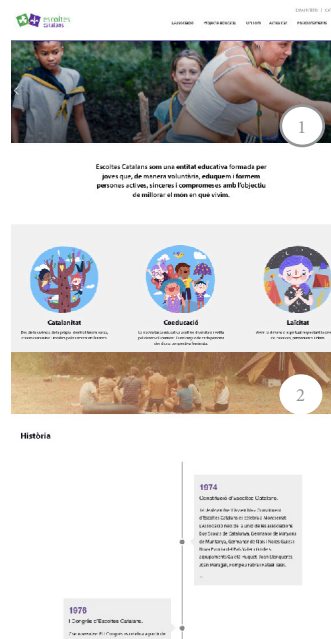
escoltes catalans

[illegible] | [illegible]

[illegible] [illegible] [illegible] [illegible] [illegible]

1

Escoltes Catalans som una entitat educativa formada per joves que, de manera voluntària, eduquem i formem persones actives, sinceres i compromeses amb l'objectiu de millorar el món en què vivim.

Catalanitat

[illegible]

Coeducació

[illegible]

Laïcitat

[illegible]

2

Història

1974

Constitució d'Escoltes Catalans.

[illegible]

1978

I Congrés d'Escoltes Catalans.

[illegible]